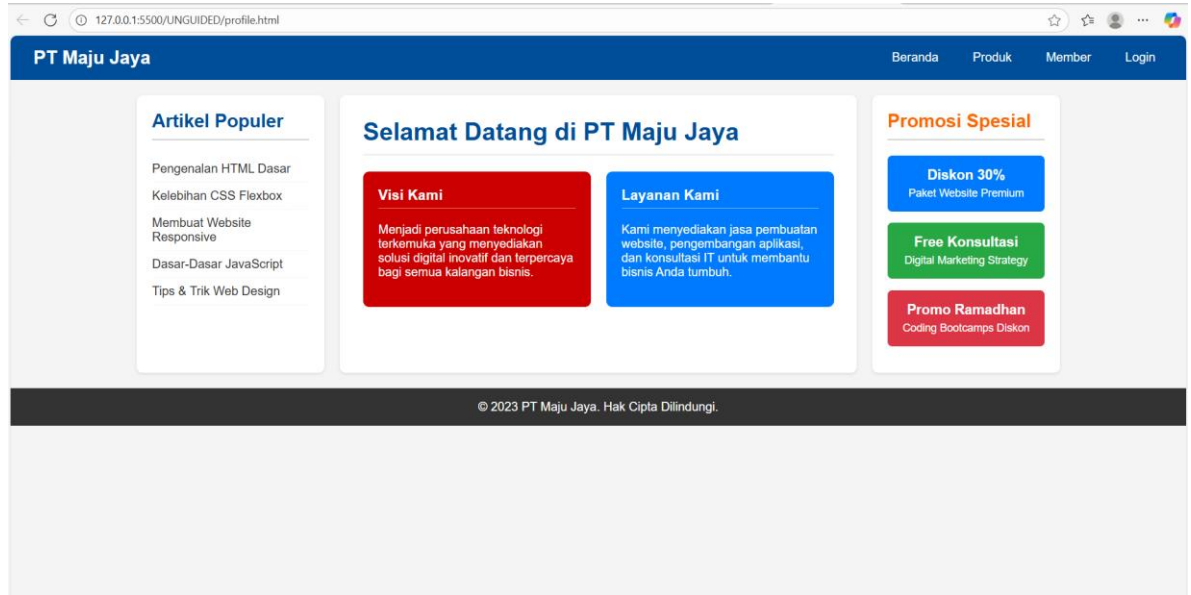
127.0.0.1:5500/UNGUIDED/profile.html

PT Maju Jaya

Beranda Produk Member Login

Artikel Populer

Pengenalan HTML Dasar

Kelebihan CSS Flexbox

Membuat Website Responsive

Dasar-Dasar JavaScript

Tips & Trik Web Design

Selamat Datang di PT Maju Jaya

Visi Kami

Menjadi perusahaan teknologi terkemuka yang menyediakan solusi digital inovatif dan terpercaya bagi semua kalangan bisnis.

Layanan Kami

Kami menyediakan jasa pembuatan website, pengembangan aplikasi, dan konsultasi IT untuk membantu bisnis Anda tumbuh.

Promosi Spesial

Diskon 30%
Paket Website Premium

Free Konsultasi
Digital Marketing Strategy

Promo Ramadhan
Coding Bootcamps Diskon

© 2023 PT Maju Jaya. Hak Cipta Dilindungi.